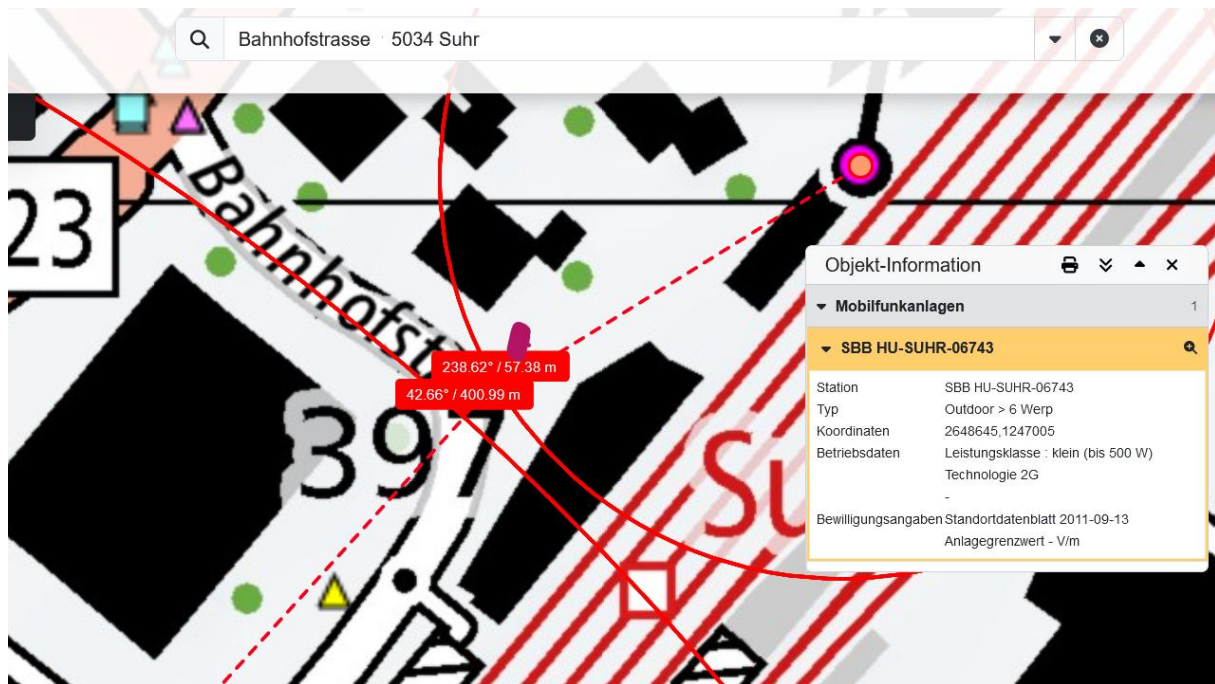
Bahnhofstrasse 5034 Suhr

23

Bahnhofst

238.62° / 57.38 m

42.66° / 400.99 m

397

Su

Objekt-Information

Mobilfunkanlagen 1

SBB HU-SUHR-06743

| | |
|---|---|
| Station | SBB HU-SUHR-06743 |
| Typ | Outdoor > 6 Werp |
| Koordinaten | 2648645,1247005 |
| Betriebsdaten | Leistungsklasse : klein (bis 500 W) Technologie 2G - |
| Bewilligungsangaben | Standortdatenblatt 2011-09-13 Anlagegrenzwert - V/m |